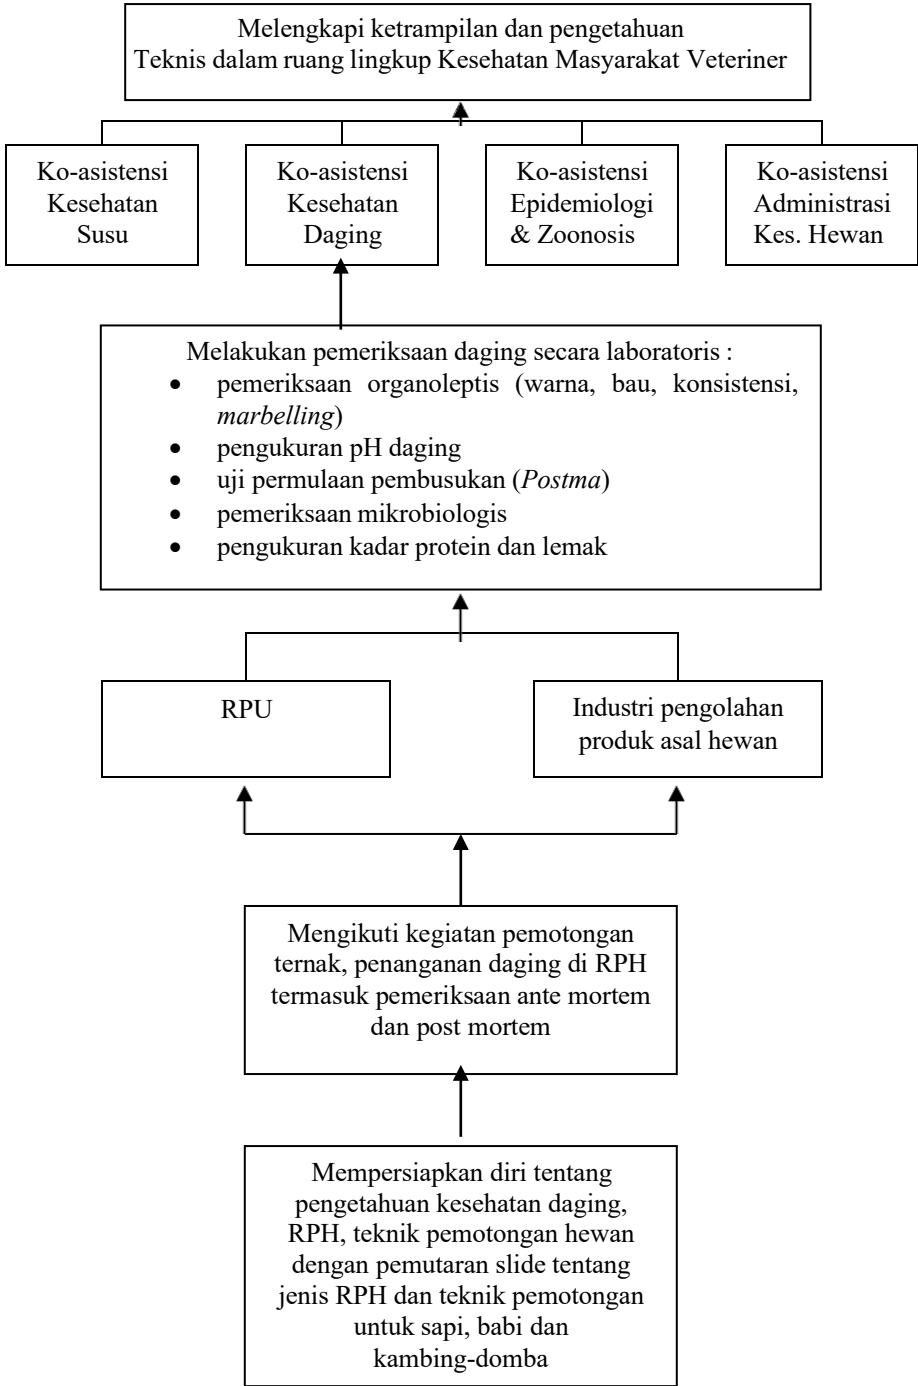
Melengkapi ketrampilan dan pengetahuan Teknis dalam ruang lingkup Kesehatan Masyarakat Veteriner

Ko-asistensi Kesehatan Susu

Ko-asistensi Kesehatan Daging

Ko-asistensi Epidemiologi & Zoonosis

Ko-asistensi Administrasi Kes. Hewan

Melakukan pemeriksaan daging secara laboratoris :
- pemeriksaan organoleptis (warna, bau, konsistensi, *marbelling*)
- pengukuran pH daging
- uji permulaan pembusukan (*Postma*)
- pemeriksaan mikrobiologis
- pengukuran kadar protein dan lemak

RPU

Industri pengolahan produk asal hewan

Mengikuti kegiatan pemotongan ternak, penanganan daging di RPH termasuk pemeriksaan ante mortem dan post mortem

Mempersiapkan diri tentang pengetahuan kesehatan daging, RPH, teknik pemotongan hewan dengan pemutaran slide tentang jenis RPH dan teknik pemotongan untuk sapi, babi dan kambing-domba